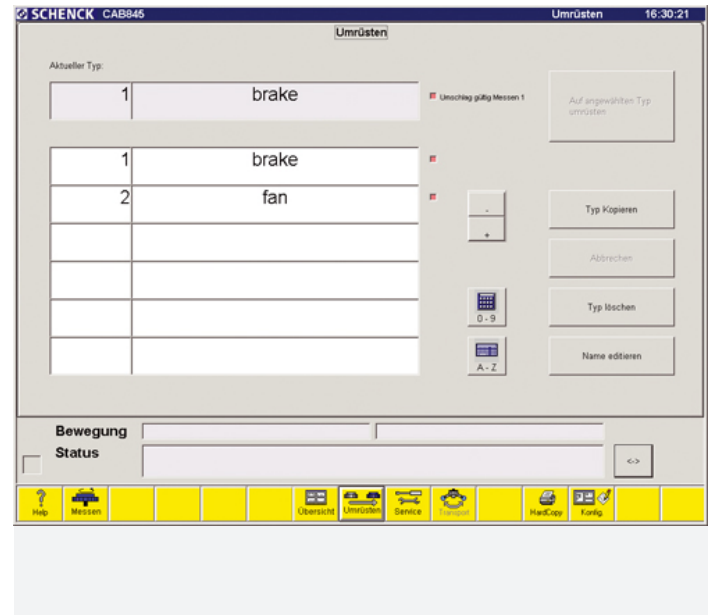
SCHENCK CAB845 Umrüsten 16:30:21

Umrüsten

Aktueller Typ:

| 1 | brake |
|---|---|

Umschlag gültig Messen 1

Auf angewählten Typ umrüsten

| 1 | brake |
|---|---|
| 2 | fan |
| | |
| | |
| | |
| | |

-
+

Typ Kopieren

Abbrechen

0 - 9

Typ löschen

A - Z

Name editieren

Bewegung

Status

<->

Help Messen Übersicht Umrüsten Service Transport HardCopy Konfig.